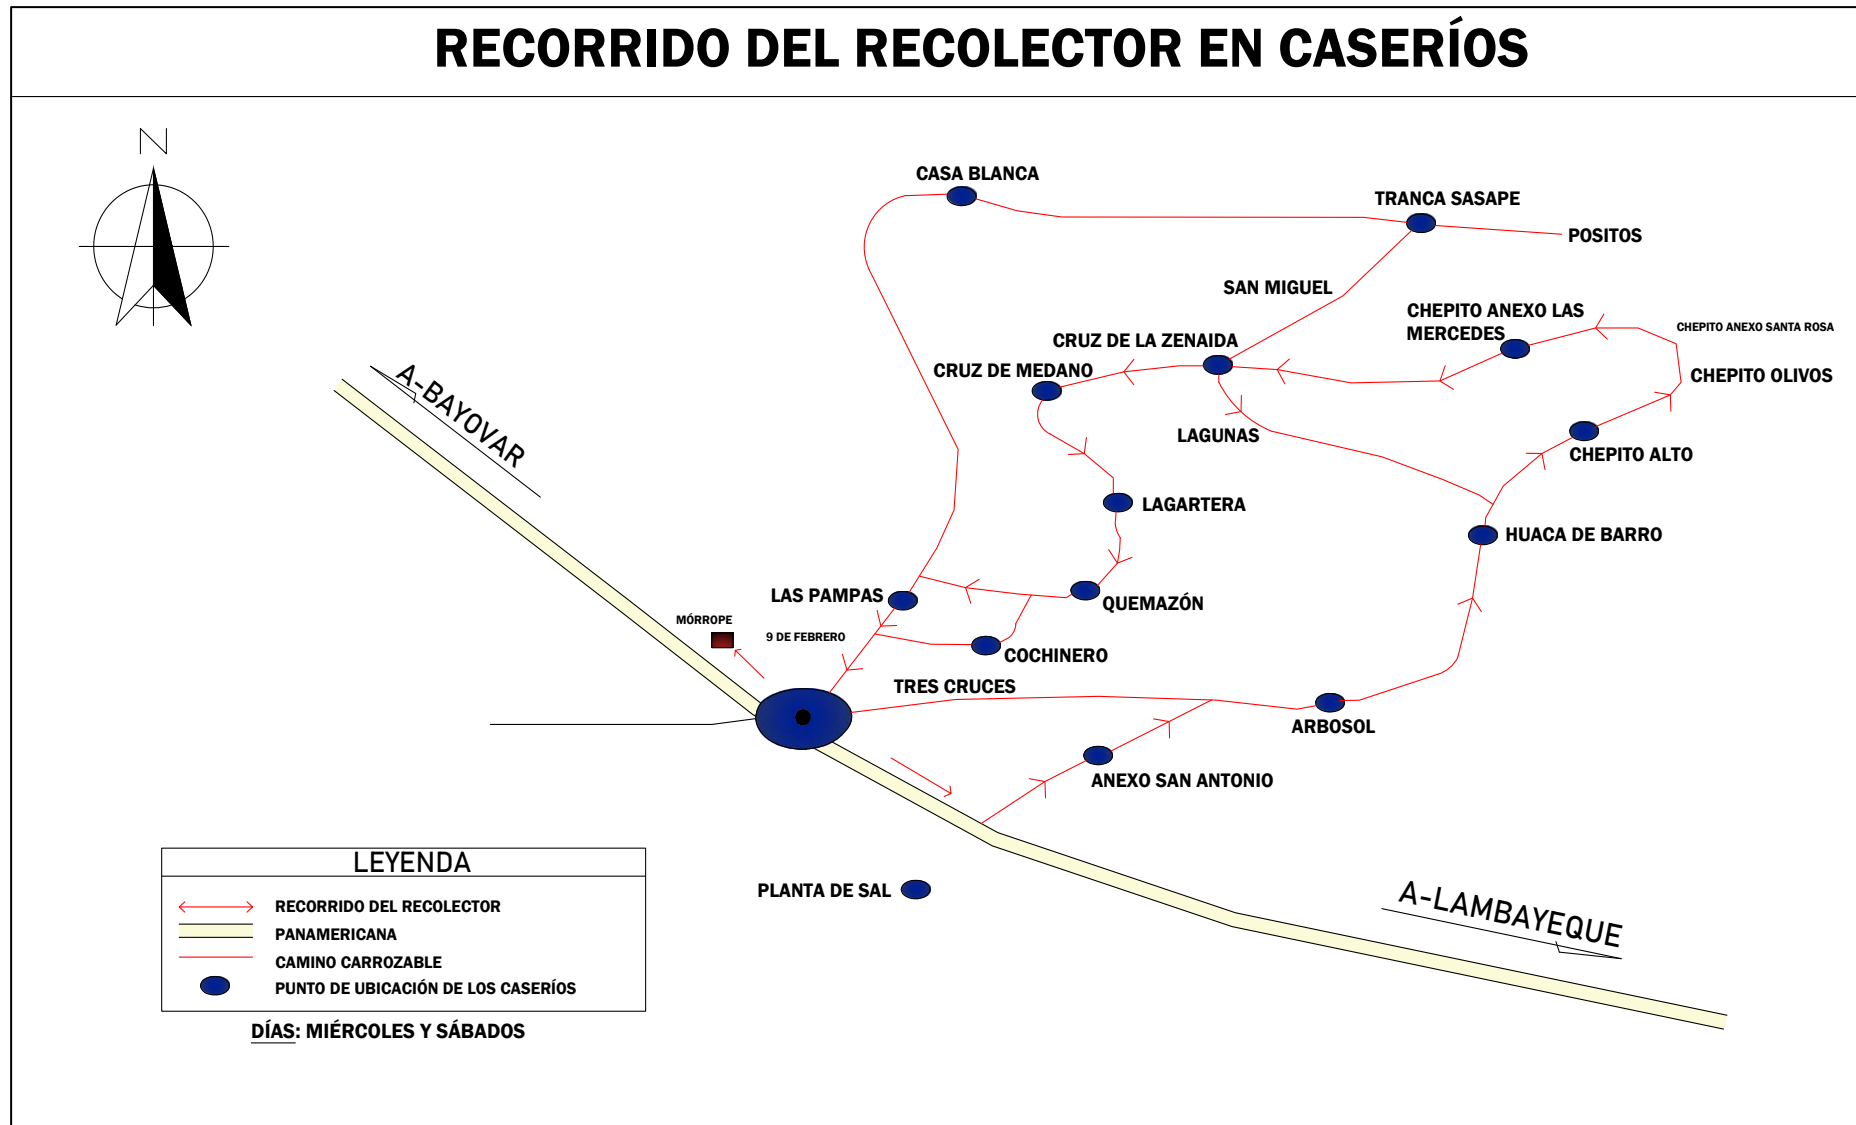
RECORRIDO DEL RECOLECTOR EN CASERÍOS

N

CASA BLANCA

TRANCA SASAPE

POSITOS

SAN MIGUEL

CHEPITO ANEXO LAS MERCEDES

CHEPITO ANEXO SANTA ROSA

CRUZ DE LA ZENAIDA

CRUZ DE MEDANO

CHEPITO OLIVOS

A-BAYOVAR

LAGUNAS

CHEPITO ALTO

LAGARTERA

HUACA DE BARRO

LAS PAMPAS

QUEMAZÓN

MÓRROPE

9 DE FEBRERO

COCHINERO

TRES CRUCES

ARBOSOL

ANEXO SAN ANTONIO

PLANTA DE SAL

A-LAMBAYEQUE

LEYENDA

RECORRIDO DEL RECOLECTOR

PANAMERICANA

CAMINO CARROZABLE

PUNTO DE UBICACIÓN DE LOS CASERÍOS

DÍAS: MIÉRCOLES Y SÁBADOS